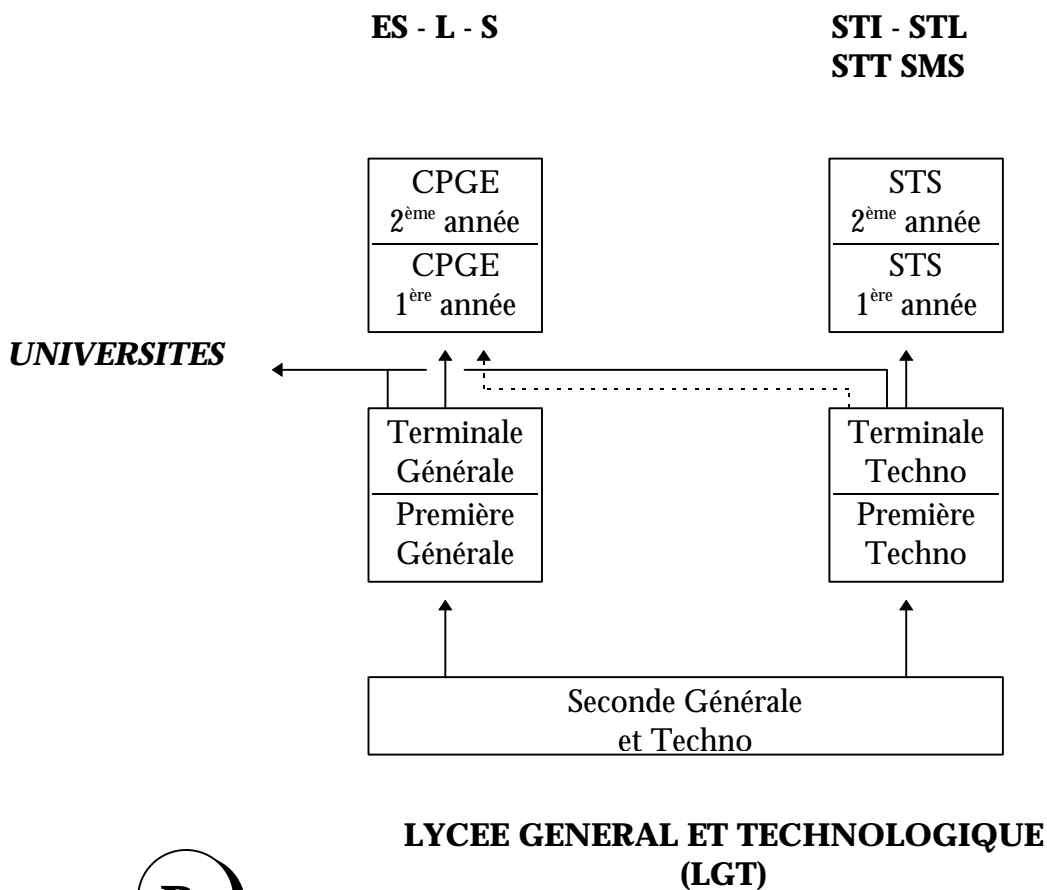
ES - L - S

STI - STL
STT SMS

CPGE
2$^{ème}$ année

CPGE
1$^{ère}$ année

STS
2$^{ème}$ année

STS
1$^{ère}$ année

UNIVERSITES

Terminale
Générale

Première
Générale

Terminale
Techno

Première
Techno

Seconde Générale
et Techno

LYCEE GENERAL ET TECHNOLOGIQUE
(LGT)

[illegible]